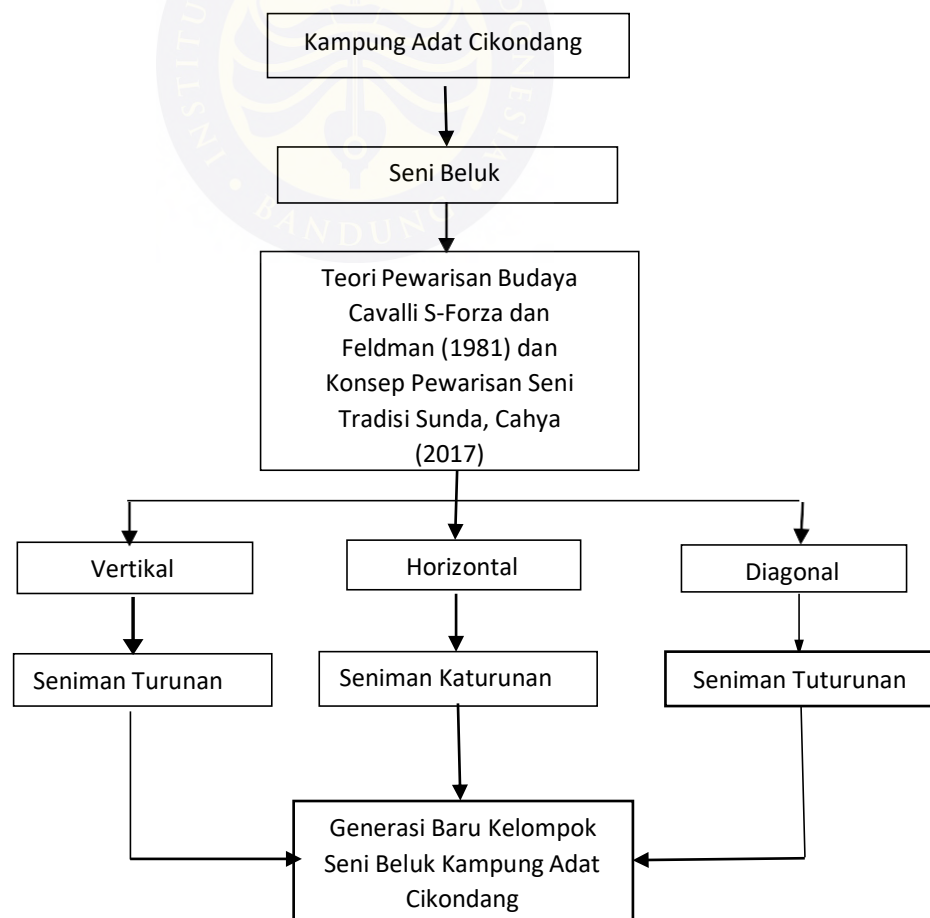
Kampung Adat Cikondang

Seni Beluk

Teori Pewarisan Budaya Cavalli S-Forza dan Feldman (1981) dan Konsep Pewarisan Seni Tradisi Sunda, Cahya (2017)

Vertikal

Horizontal

Diagonal

Seniman Turunan

Seniman Katurunan

Seniman Tuturunan

Generasi Baru Kelompok Seni Beluk Kampung Adat Cikondang